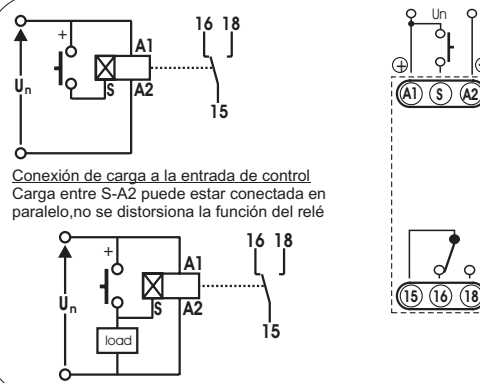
+
A1
S
A2
16 18
15
$U_n$

Conexión de carga a la entrada de control
Carga entre S-A2 puede estar conectada en paralelo,no se distorsiona la función del relé

+
A1
S
A2
16 18
15
$U_n$
load

Un
⊕
A1
S
A2
15
16
18